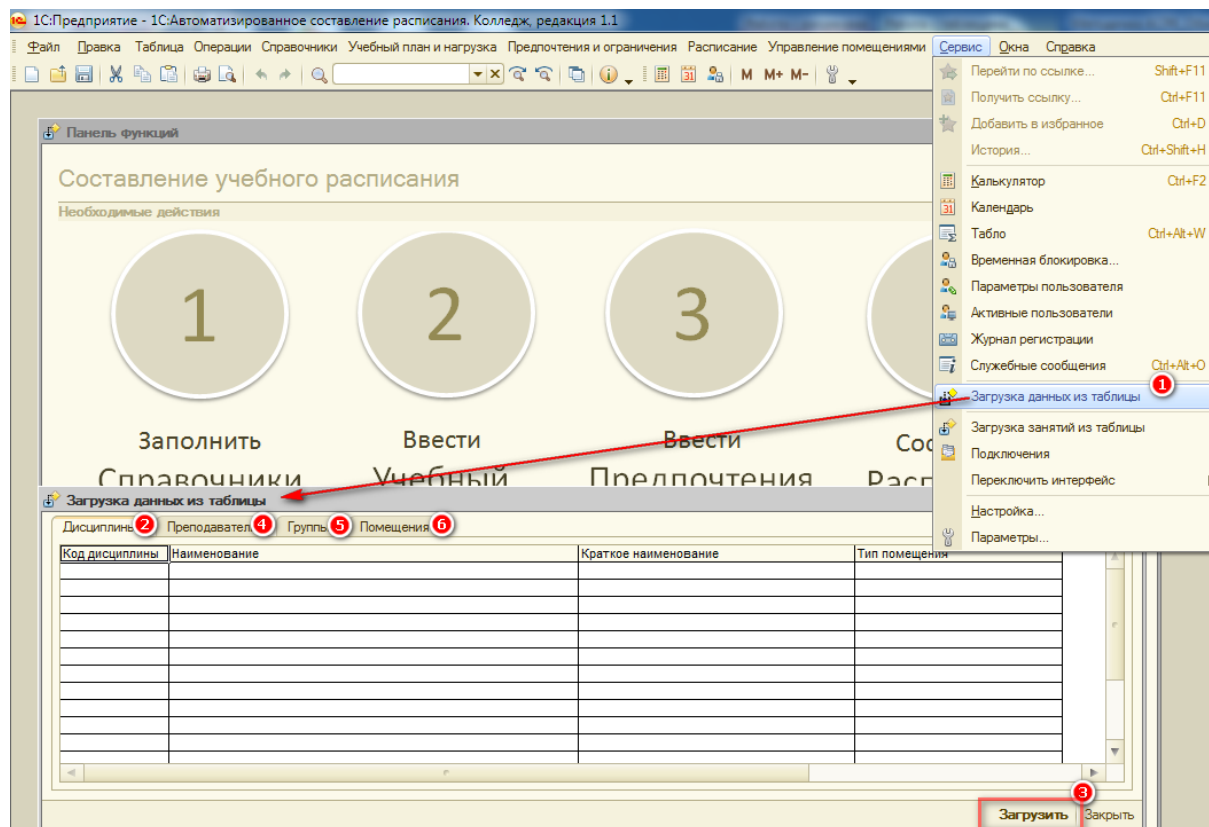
1С:Предприятие - 1С:Автоматизированное составление расписания. Колледж, редакция 1.1

Файл Правка Таблица Операции Справочники Учебный план и нагрузка Предпочтения и ограничения Расписание Управление помещениями Сервис Окна Справка

M M+ M-

Панель функций

Составление учебного расписания

Необходимые действия

1 Заполнить Справочники

2 Ввести Учебный

3 Ввести Предпочтения

Сос Расп

Перейти по ссылке... Shift+F11
Получить ссылку... Ctrl+F11
Добавить в избранное Ctrl+D
История... Ctrl+Shift+H
Калькулятор Ctrl+F2
Календарь
Табло Ctrl+Alt+W
Временная блокировка...
Параметры пользователя
Активные пользователи
Журнал регистрации
Служебные сообщения Ctrl+Alt+O
Загрузка данных из таблицы 1
Загрузка занятий из таблицы
Подключения
Переключить интерфейс
Настройка...
Параметры...

Загрузка данных из таблицы

Дисциплины 2 Преподаватели 4 Группы 5 Помещения 6

| Код дисциплины | Наименование | Краткое наименование | Тип помещения |
|---|---|---|---|
| | | | |

3 Загрузить Закрыть